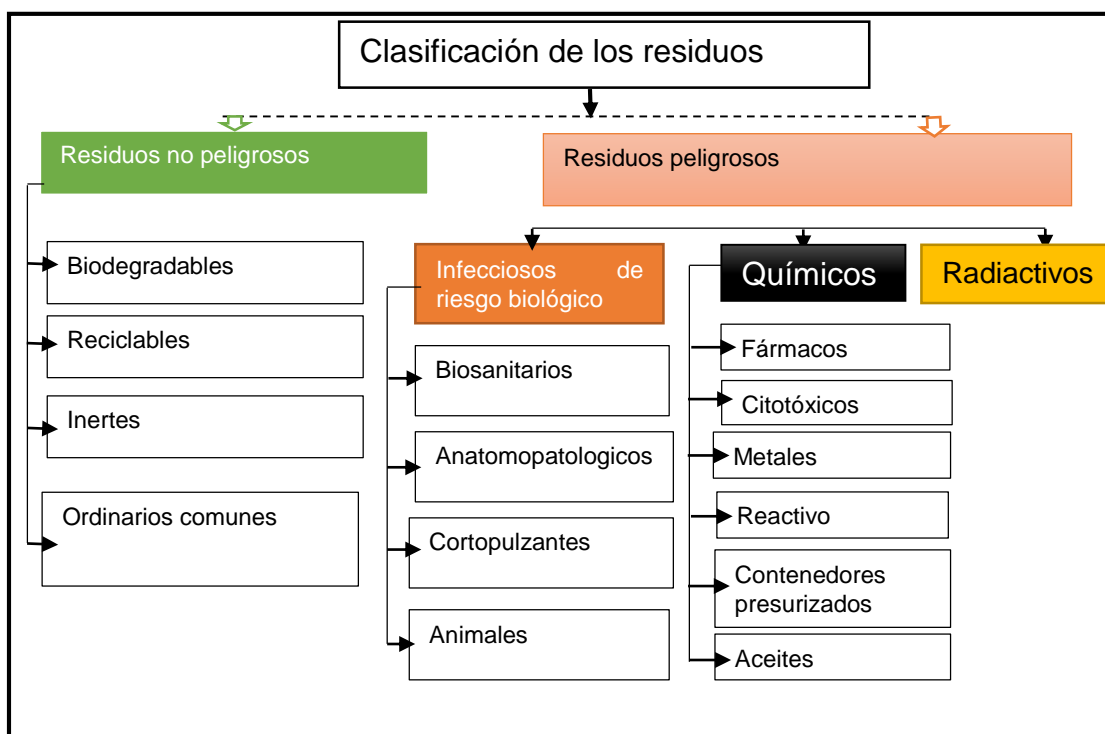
Clasificación de los residuos

Residuos no peligrosos

Biodegradables

Reciclables

Inertes

Ordinarios comunes

Residuos peligrosos

Infecciosos de riesgo biológico

Biosanitarios

Anatomopatologicos

Cortopulzantes

Animales

Químicos

Fármacos

Citotóxicos

Metales

Reactivo

Contenedores presurizados

Aceites

Radiactivos